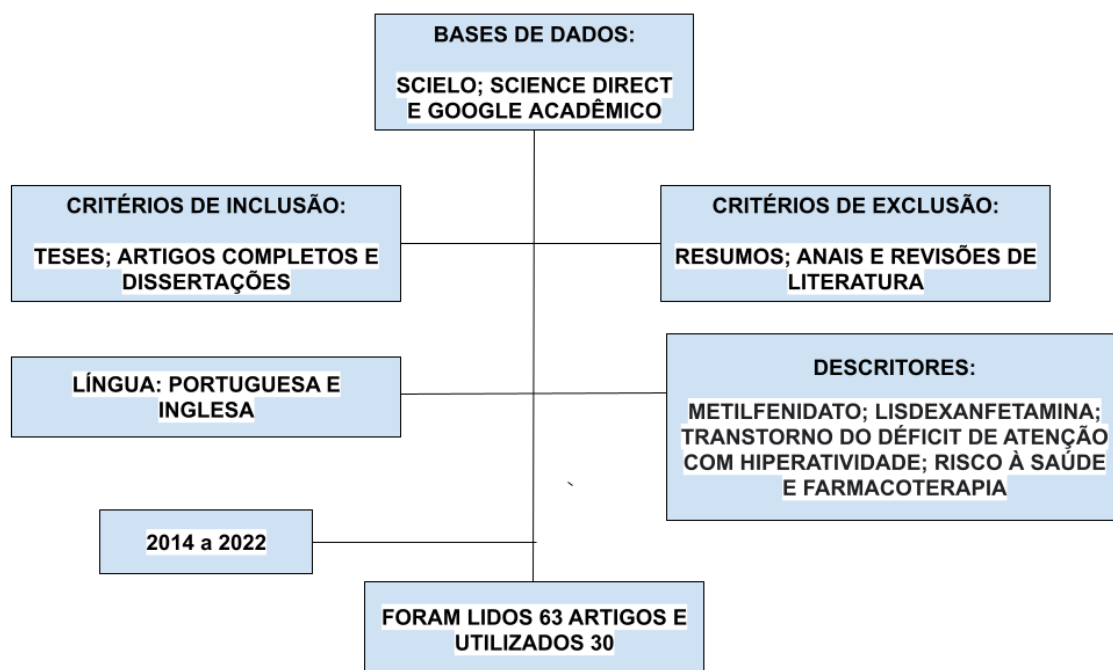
BASES DE DADOS:

SCIELO; SCIENCE DIRECT E GOOGLE ACADÊMICO

CRITÉRIOS DE INCLUSÃO:

TESES; ARTIGOS COMPLETOS E DISSERTAÇÕES

CRITÉRIOS DE EXCLUSÃO:

RESUMOS; ANAIS E REVISÕES DE LITERATURA

LÍNGUA: PORTUGUESA E INGLESA

DESCRITORES:

METILFENIDATO; LISDEXANFETAMINA; TRANSTORNO DO DÉFICIT DE ATENÇÃO COM HIPERATIVIDADE; RISCO À SAÚDE E FARMACOTERAPIA

2014 a 2022

FORAM LIDOS 63 ARTIGOS E UTILIZADOS 30